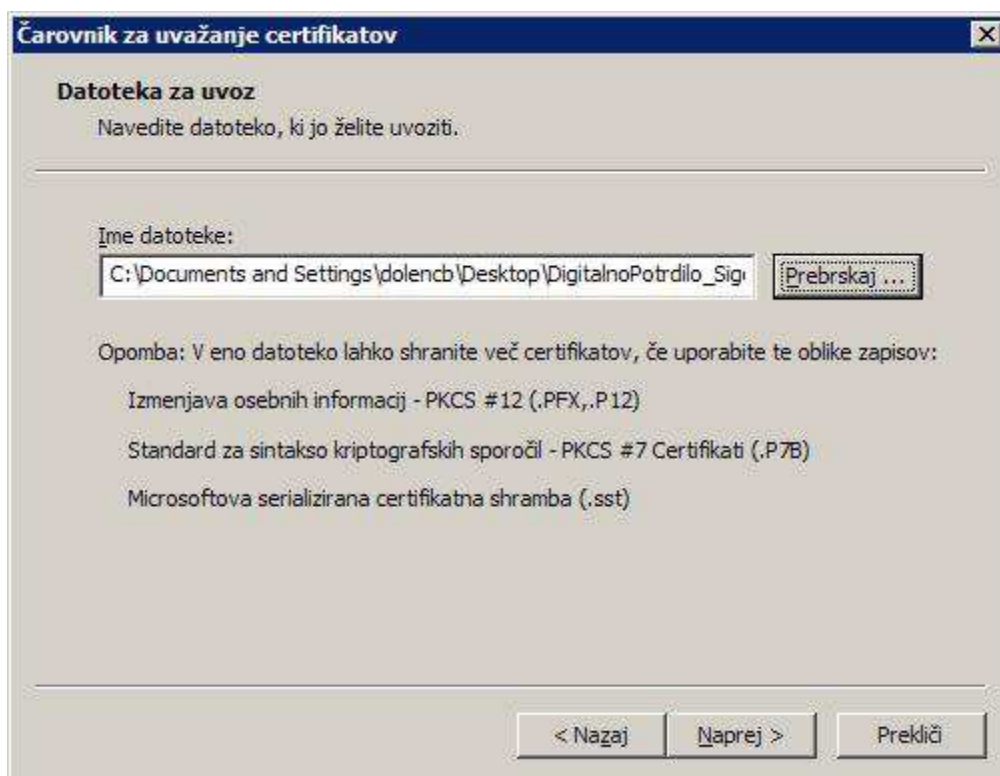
Čarovnik za uvažanje certifikatov

Datoteka za uvoz

Navedite datoteko, ki jo želite uvoziti.

Ime datoteke:

C:\Documents and Settings\dolencb\Desktop\DigitalnoPotrdilo_Sig

Prebrskaj ...

Opomba: V eno datoteko lahko shranite več certifikatov, če uporabite te oblike zapisov:

Izmenjava osebnih informacij - PKCS #12 (.PFX,.P12)

Standard za sintakso kriptografskih sporočil - PKCS #7 Certifikati (.P7B)

Microsoftova serializirana certifikatna shramba (.sst)

< Nazaj

Naprej >

Prekliči